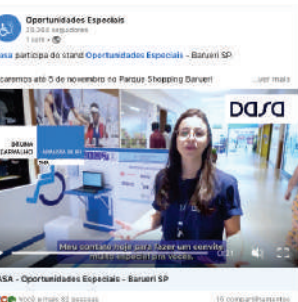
Oportunidades Especiais
10.360 seguidores
1 sem · 

asa participa do stand Oportunidades Especiais - Barueri SP

staremos até 5 de novembro no Parque Shopping Barueri ...ver mais

DASA

DEUSA
CARVALHO

Meu contato hoje para fazer um convite muito especial para vocês.

ASA - Oportunidades Especiais - Barueri SP

Você e mais 83 pessoas 16 compartilhamentos